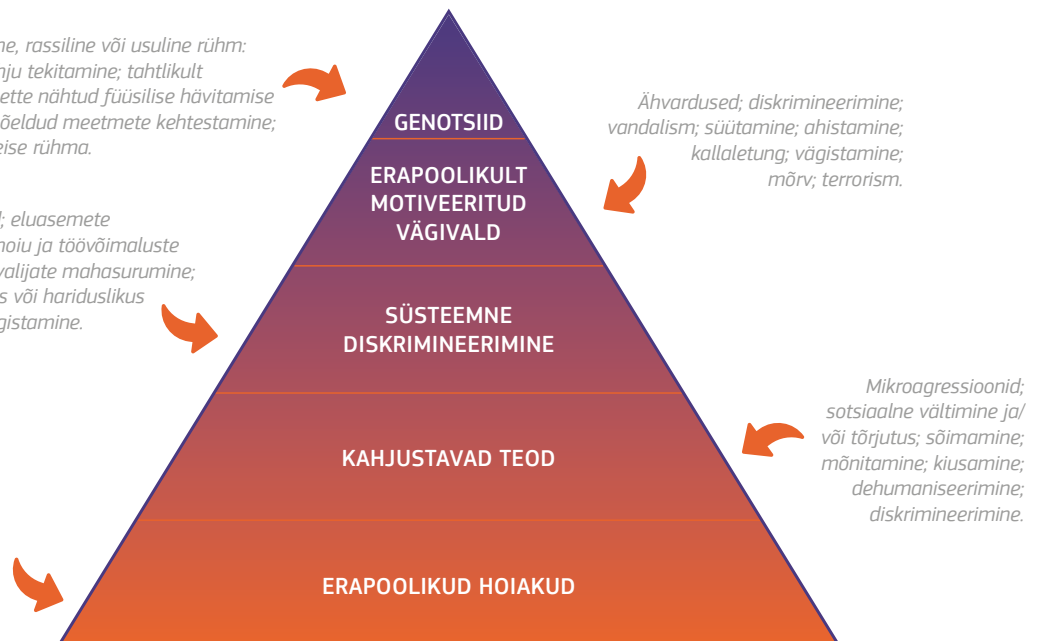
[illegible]me, rassiline või usuline rühm: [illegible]nju tekitamine; tahtlikult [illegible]ette nähtud füüsilise hävitamise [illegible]õeldud meetmete kehtestamine; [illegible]eise rühma.

GENOTSIID

Ähvardused; diskrimineerimine; vandalism; süütamine; ahistamine; kallaletung; vägistamine; mõrv; terrorism.

ERAPOOLIKULT MOTIVEERITUD VÄGIVALD

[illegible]l; eluasemete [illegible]noiu ja töövõimaluste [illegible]valijate mahasurumine; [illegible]s või hariduslikus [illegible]gistamine.

SÜSTEEMNE DISKRIMINEERIMINE

Mikroagressioonid; sotsiaalne vältimine ja/ või tõrjutus; sõimamine; mõnitamine; kiusamine; dehumaniseerimine; diskrimineerimine.

KAHJUSTAVAD TEOD

ERAPOOLIKUD HOIAKUD